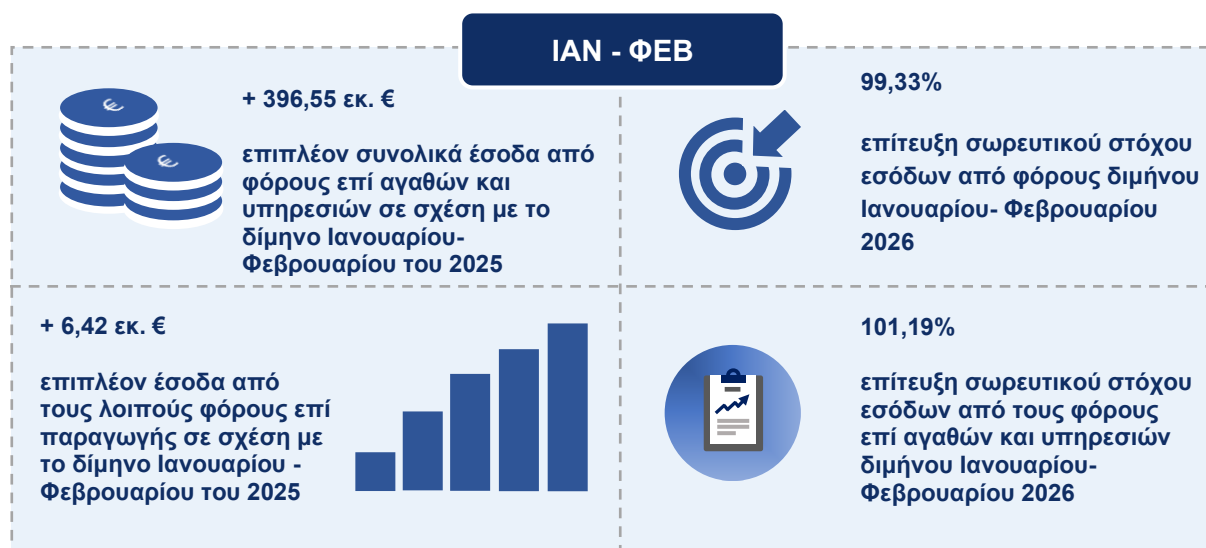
ΙΑΝ - ΦΕΒ

+ 396,55 εκ. €

επιπλέον συνολικά έσοδα από φόρους επί αγαθών και υπηρεσιών σε σχέση με το δίμηνο Ιανουαρίου-Φεβρουαρίου του 2025

99,33%

επίτευξη σωρευτικού στόχου εσόδων από φόρους διμήνου Ιανουαρίου- Φεβρουαρίου 2026

+ 6,42 εκ. €

επιπλέον έσοδα από τους λοιπούς φόρους επί παραγωγής σε σχέση με το δίμηνο Ιανουαρίου - Φεβρουαρίου του 2025

101,19%

επίτευξη σωρευτικού στόχου εσόδων από τους φόρους επί αγαθών και υπηρεσιών διμήνου Ιανουαρίου-Φεβρουαρίου 2026